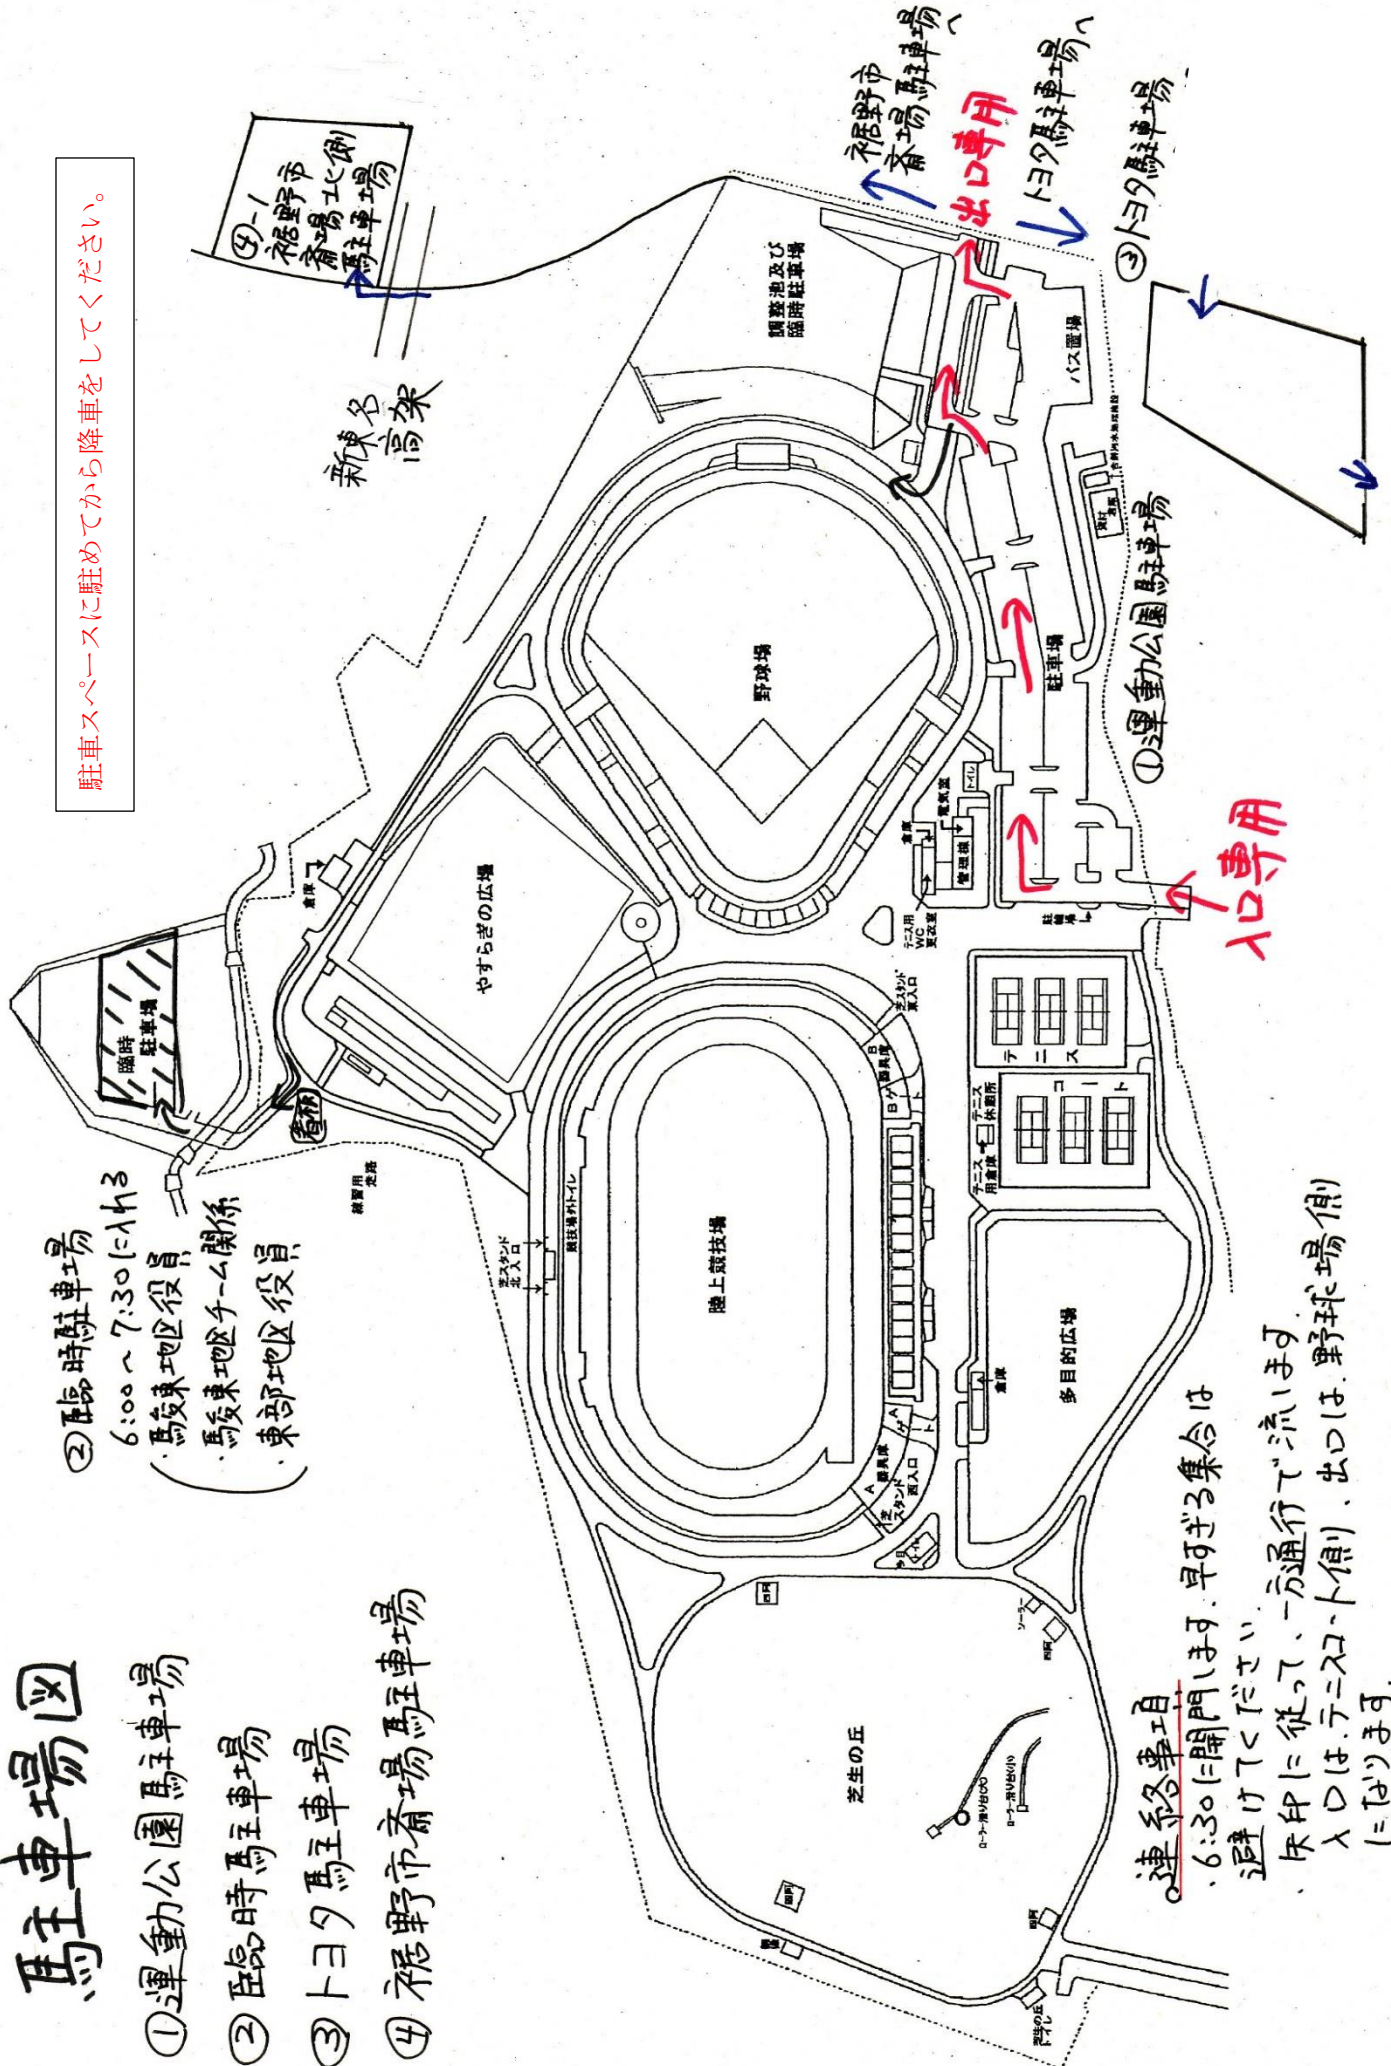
駐車場図

①運動公園駐車場
②臨時駐車場
③トヨタ駐車場
④裾野市斎場駐車場

②臨時駐車場
6:00～7:30に入れる
・駿東地区役員
・駿東地区チーム関係
・東部地区役員

駐車スペースに駐めてから降車をしてください。

④-1 裾野市斎場北側駐車場

新東名高架

裾野市斎場駐車場へ

出口専用

トヨタ駐車場へ

③トヨタ駐車場

調整池及び臨時駐車場

バス置場

野球場

駐車場

①運動公園駐車場

入口専用

やすらぎの広場

臨時駐車場

陸上競技場

テニスコート

多目的広場

芝生の丘

倉庫

管理棟

電気室

トイレ

テニス用WC更衣室

駐輪場

テニス休憩所

テニス用倉庫

芝スタンド東入口

芝スタンド北入口

芝スタンド西入口

器具庫

競技場外トイレ

練習用走路

ローラー滑り台

ソーラー

四阿

連絡事項
・6:30に開門します。早すぎる集合は避けてください。
・矢印に従って、一方通行で流します
入口は、テニスコート側、出口は、野球場側になります。